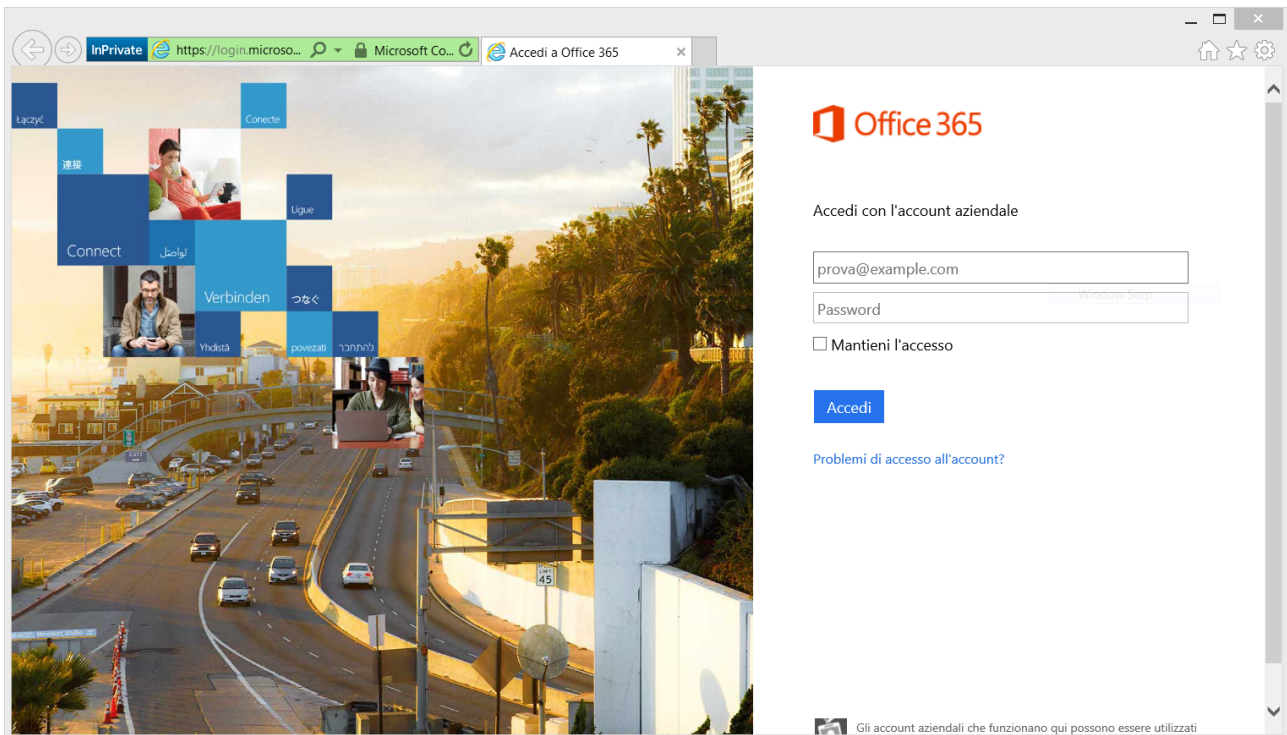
InPrivate https://login.microso... Microsoft Co... Accedi a Office 365

Łączyć
Conecte
連接
Ligue
Connect
تواصل
Verbinden
つなぐ
Yhdistä
povezati
להתחבר

LIMIT 45

Office 365

Accedi con l'account aziendale

prova@example.com

Password

Window Snip

Mantieni l'accesso

Accedi

Problemi di accesso all'account?

Gli account aziendali che funzionano qui possono essere utilizzati